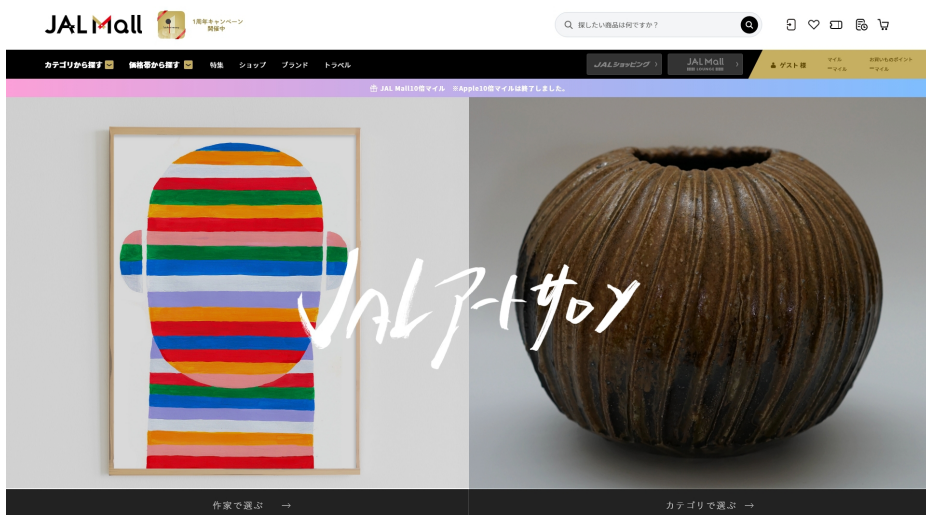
JAL Mall 1周年キャンペーン開催中

探したい商品は何ですか？

カテゴリから探す 価格帯から探す 特集 ショップ ブランド トラベル

JALショッピング

JAL Mall

ゲスト様 マイル ーマイル お使いものポイント ーマイル

JAL Mall10倍マイル ※Apple10倍マイルは終了しました。

JALアートサロン

作家で選ぶ →

カテゴリで選ぶ →